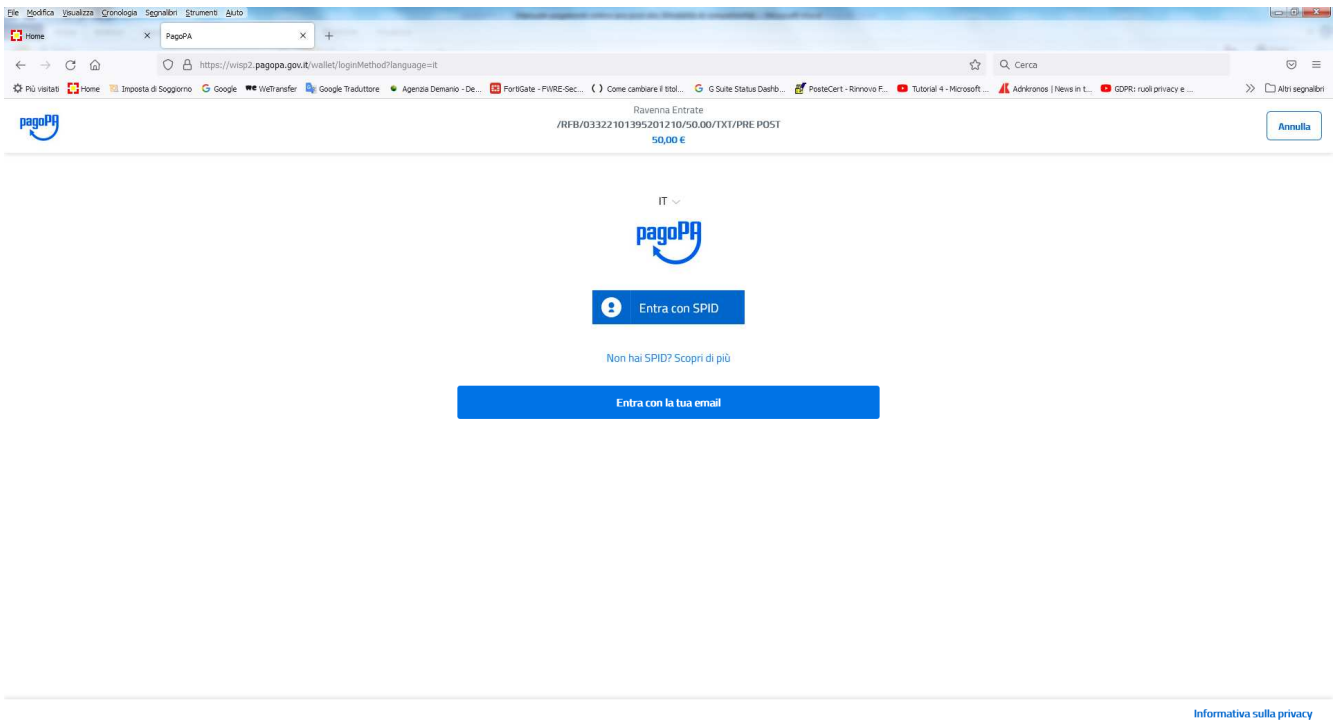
File Modifica Visualizza Cronologia Segnalibri Strumenti Aiuto

Home
PagoPA

https://wisp2.pagopa.gov.it/wallet/loginMethod?language=it

Cerca

Più visitati Home Imposta di Soggiorno Google WeTransfer Google Traduttore Agenzia Demanio - De... FortiGate - FWRE-Sec... Come cambiare il titol... G Suite Status Dashb... PosteCert - Rinnovo F... Tutorial 4 - Microsoft ... Adnkronos | News in t... GDPR: ruoli privacy e ... Altri segnalibri

pagoPA

Ravenna Entrate
/RFB/03322101395201210/50.00/TXT/PRE POST
50,00 €

Annulla

IT

pagoPA

Entra con SPID

Non hai SPID? Scopri di più

Entra con la tua email

Informativa sulla privacy